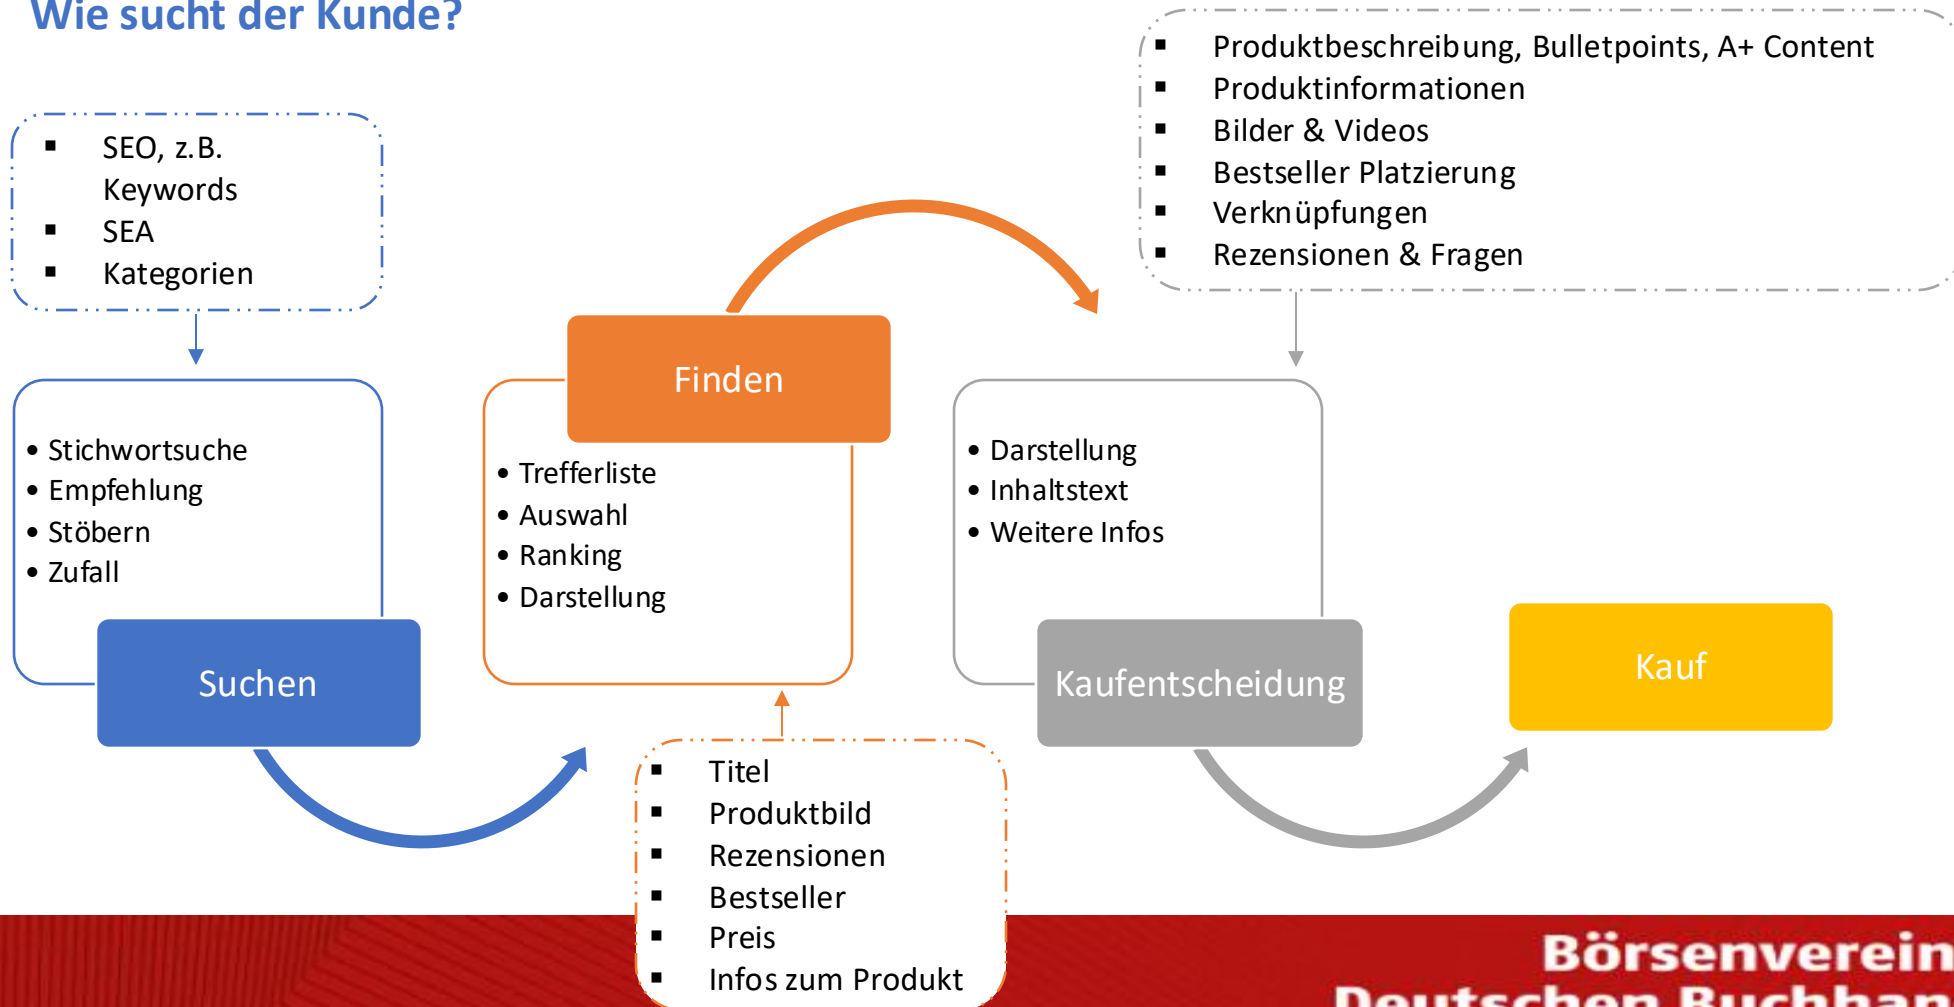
Wie sucht der Kunde?

- SEO, z.B. Keywords
- SEA
- Kategorien

- Stichwortsuche
- Empfehlung
- Stöbern
- Zufall

Suchen

Finden

- Trefferliste
- Auswahl
- Ranking
- Darstellung

- Titel
- Produktbild
- Rezensionen
- Bestseller
- Preis
- Infos zum Produkt

- Produktbeschreibung, Bulletpoints, A+ Content
- Produktinformationen
- Bilder & Videos
- Bestseller Platzierung
- Verknüpfungen
- Rezensionen & Fragen

- Darstellung
- Inhaltstext
- Weitere Infos

Kaufentscheidung

Kauf

Börsenverein
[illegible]